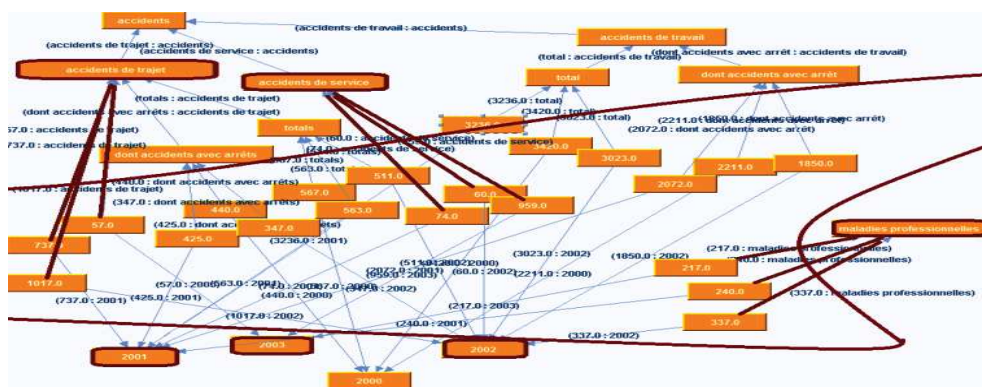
accidents

(accidents de travail : accidents)

accidents de travail

(accidents de trajet : accidents)
(accidents de service : accidents)

(total : accidents de travail)

(dont accidents avec arrêt : accidents de travail)

accidents de trajet

accidents de service

total

dont accidents avec arrêt

(totals : accidents de trajet)

(dont accidents avec arrêts : accidents de trajet)

57.0 : accidents de trajet)

737.0 : accidents de trajet)

totals

(3236.0 : total)
(3420.0 : total)
(3023.0 : total)

(2211.0 : dont accidents avec arrêt)
(1850.0 : dont accidents avec arrêt)

(2072.0 : dont accidents avec arrêt)

(60.0 : accidents de service)
(959.0 : accidents de service)
(74.0 : accidents de service)

dont accidents avec arrêts

(567.0 : totals)
(563.0 : totals)

3236.0

3420.0

3023.0

2211.0

1850.0

(1017.0 : accidents de trajet)

(440.0 : dont accidents avec arrêts)

511.0

567.0

2072.0

(347.0 : dont accidents avec arrêts)

60.0

440.0

959.0

563.0

74.0

maladies professionnelles

737.0

57.0

(425.0 : dont accidents avec arrêts)

347.0

425.0

(3236.0 : 2001)

(511.0 : 2002)
(3420.0 : 2000)
(2072.0 : 2001)
(60.0 : 2002)
(959.0 : 2003)

(3023.0 : 2002)

(1850.0 : 2002)

(217.0 : maladies professionnelles)
(240.0 : maladies professionnelles)

(2211.0 : 2000)

217.0

1017.0

(57.0 : 2000)
(563.0 : 2001)
(74.0 : 2003)
(567.0 : 2000)
(347.0 : 2002)
(440.0 : 2000)

240.0

(337.0 : maladies professionnelles)

(737.0 : 2001)

(425.0 : 2001)

(1017.0 : 2002)

(217.0 : 2003)

337.0

(240.0 : 2001)

(337.0 : 2002)

2001

2003

2002

2000